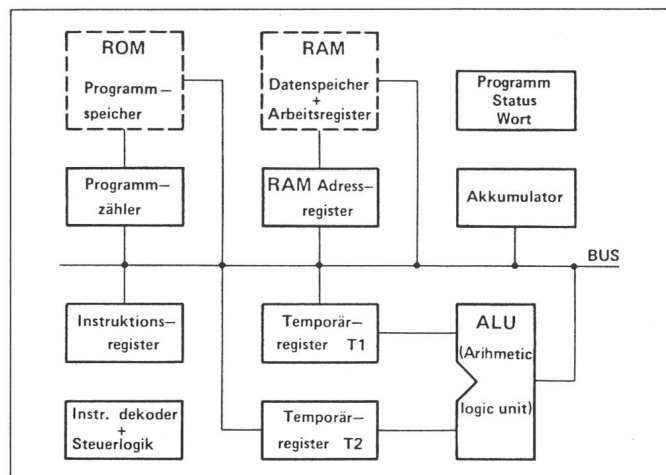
ROM
Programm–
speicher

RAM
Datenspeicher
+
Arbeitsregister

Programm
Status
Wort

Programm–
zähler

RAM Adress–
register

Akkumulator

BUS

Instruktions–
register

Temporär–
register T1

ALU
(Arihmetic
logic unit)

Instr. dekoder
+
Steuerlogik

Temporär–
register T2